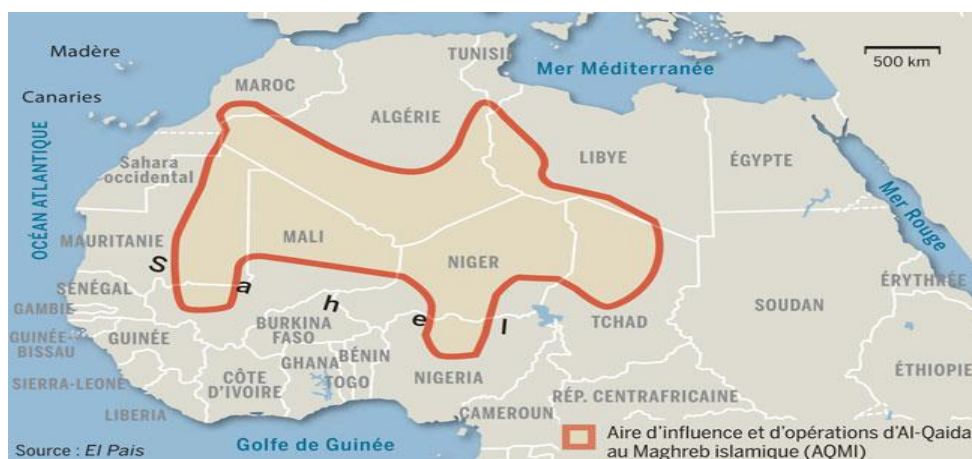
Madère
TUNISIE
Mer Méditerranée
500 km
Canaries
MAROC
ALGÉRIE
OCÉAN ATLANTIQUE
Sahara occidental
LIBYE
ÉGYPTE
Mer Rouge
MAURITANIE
MALI
NIGER
S
a
h
e
l
SÉNÉGAL
GAMBIE
GUINÉE-BISSAU
GUINÉE
BURKINA FASO
TCHAD
SOUDAN
ÉRYTHRÉE
SIERRA-LEONE
GHANA
BÉNIN
TOGO
CÔTE D'IVOIRE
NIGERIA
ÉTHIOPIE
LIBERIA
RÉP. CENTRAFRICAINE
CAMEROUN
Source : El Pais
Golfe de Guinée
Aire d'influence et d'opérations d'Al-Qaida au Maghreb islamique (AQMI)